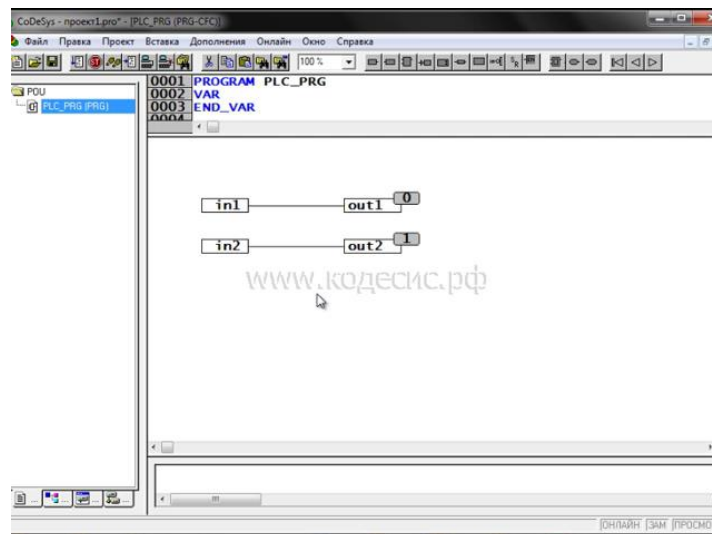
CoDeSys - проект1.pro* - [PLC_PRG (PRG-CFC)]

Файл Правка Проект Вставка Дополнения Онлайн Окно Справка

100 %

POU
PLC_PRG (PRG)

0001 PROGRAM PLC_PRG
0002 VAR
0003 END_VAR
0004

in1
out1
0

in2
out2
1

www.кодесис.рф

ОНЛАЙН ЗАМ ПРОСМО